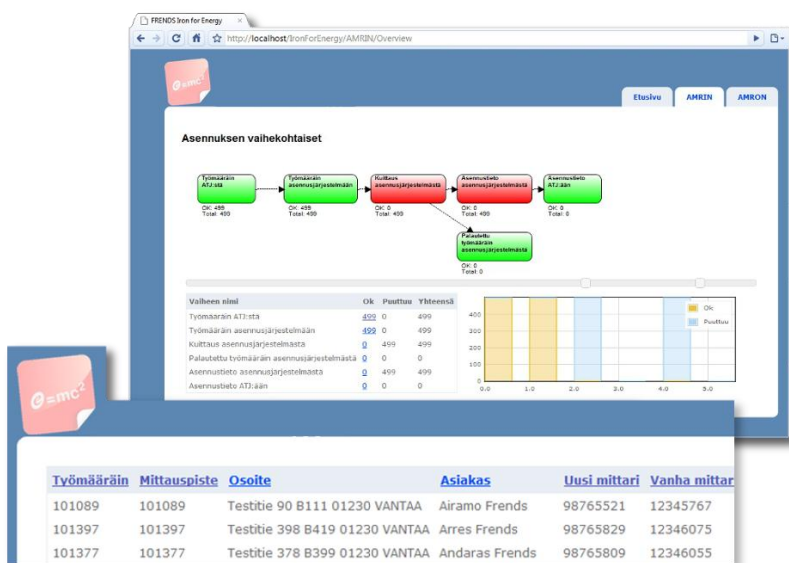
FRENDS Iron for Energy ×

http://localhost/IronForEnergy/AMRIN/Overview

$e=mc^2$

Etusivu AMRIN AMRON

Asennuksen vaihekohtaiset

Työmääräin ATJ:stä
OK: 499
Total: 499

Työmääräin asennusjärjestelmään
OK: 499
Total: 499

Kuittaus asennusjärjestelmästä
OK: 0
Total: 499

Asennustieto asennusjärjestelmästä
OK: 0
Total: 499

Asennustieto ATJ:ään
OK: 0
Total: 0

Palautettu työmääräin asennusjärjestelmästä
OK: 0
Total: 0

| Vaiheen nimi | Ok | Puuttuu | Yhteensä |
|---|---|---|---|
| Työmääräin ATJ:stä | 499 | 0 | 499 |
| Työmääräin asennusjärjestelmään | 499 | 0 | 499 |
| Kuittaus asennusjärjestelmästä | 0 | 499 | 499 |
| Palautettu työmääräin asennusjärjestelmästä | 0 | 0 | 0 |
| Asennustieto asennusjärjestelmästä | 0 | 499 | 499 |
| Asennustieto ATJ:ään | 0 | 0 | 0 |

400
300
200
100
0
0.0 1.0 2.0 3.0 4.0 5.0
Ok
Puuttuu

$e=mc^2$

| Työmääräin | Mittauspiste | Osoite | Asiakas | Uusi mittari | Vanha mittar |
|---|---|---|---|---|---|
| 101089 | 101089 | Testitie 90 B111 01230 VANTAA | Airamo Frends | 98765521 | 12345767 |
| 101397 | 101397 | Testitie 398 B419 01230 VANTAA | Arres Frends | 98765829 | 12346075 |
| 101377 | 101377 | Testitie 378 B399 01230 VANTAA | Andaras Frends | 98765809 | 12346055 |